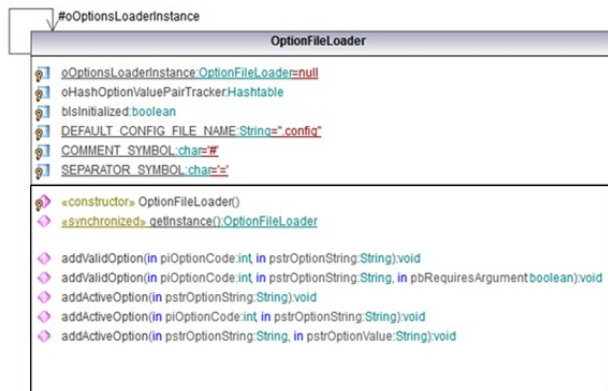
#oOptionsLoaderInstance

OptionFileLoader

oOptionsLoaderInstance:OptionFileLoader=null
oHashOptionValuePairTracker:Hashtable
bIsInitialized:boolean
DEFAULT_CONFIG_FILE_NAME:String=".config"
COMMENT_SYMBOL:char='#'
SEPARATOR_SYMBOL:char='='

«constructor» OptionFileLoader()
«synchronized» getInstance():OptionFileLoader

addValidOption(in piOptionCode:int, in pstrOptionString:String):void
addValidOption(in piOptionCode:int, in pstrOptionString:String, in pbRequiresArgument:boolean):void
addActiveOption(in pstrOptionString:String):void
addActiveOption(in piOptionCode:int, in pstrOptionString:String):void
addActiveOption(in pstrOptionString:String, in pstrOptionValue:String):void